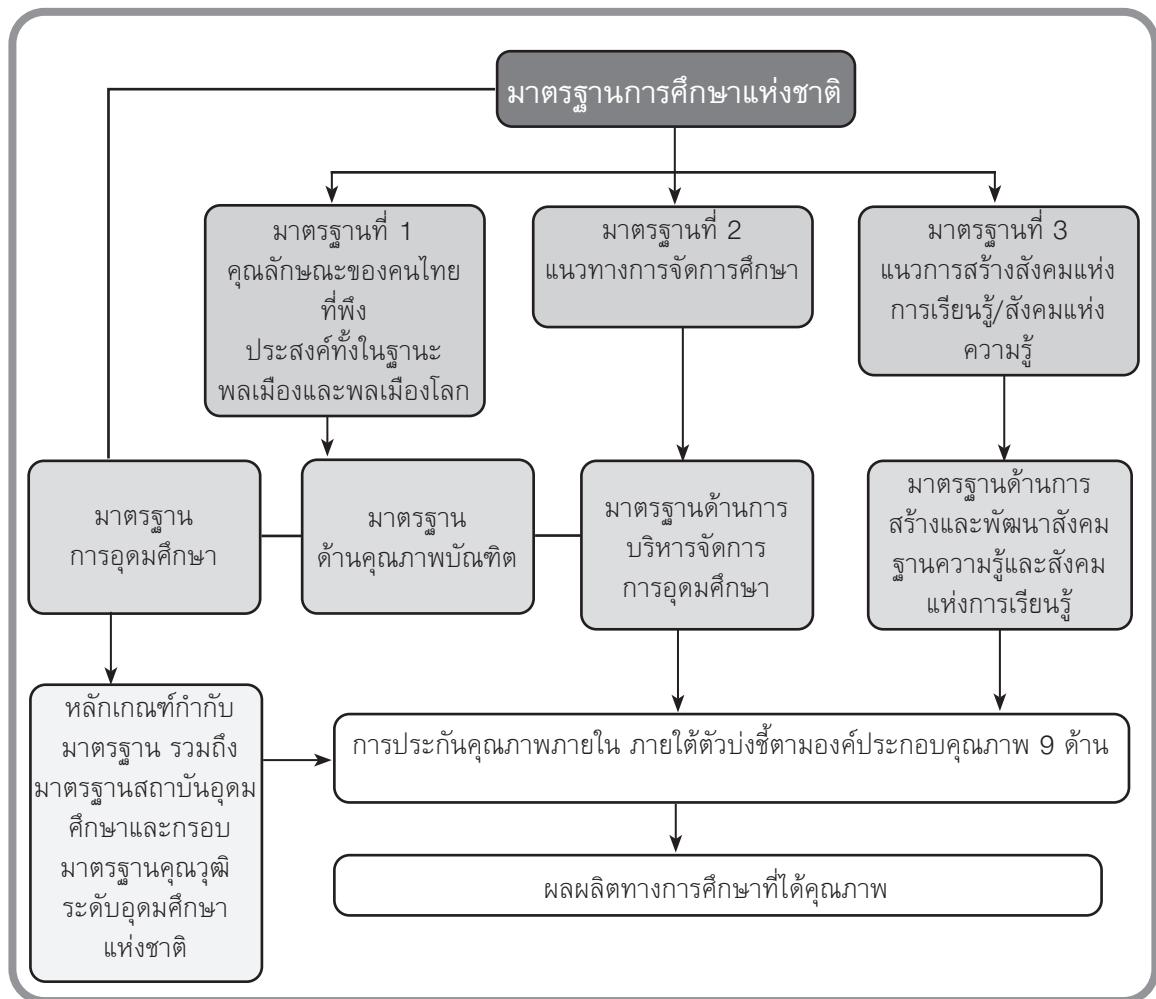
มาตรฐานการศึกษาแห่งชาติ

มาตรฐานที่ 1 คุณลักษณะของคนไทยที่พึงประสงค์ทั้งในฐานะพลเมืองและพลเมืองโลก

มาตรฐานที่ 2 แนวทางการจัดการศึกษา

มาตรฐานที่ 3 แนวการสร้างสังคมแห่งการเรียนรู้/สังคมแห่งความรู้

มาตรฐานการอุดมศึกษา

มาตรฐานด้านคุณภาพบัณฑิต

มาตรฐานด้านการบริหารจัดการการอุดมศึกษา

มาตรฐานด้านการสร้างและพัฒนาสังคมฐานความรู้และสังคมแห่งการเรียนรู้

หลักเกณฑ์กำกับมาตรฐาน รวมถึงมาตรฐานสถาบันอุดมศึกษาและกรอบมาตรฐานคุณวุฒิระดับอุดมศึกษาแห่งชาติ

การประกันคุณภาพภายใน ภายใต้ตัวบ่งชี้ตามองค์ประกอบคุณภาพ 9 ด้าน

ผลผลิตทางการศึกษาที่ได้คุณภาพ